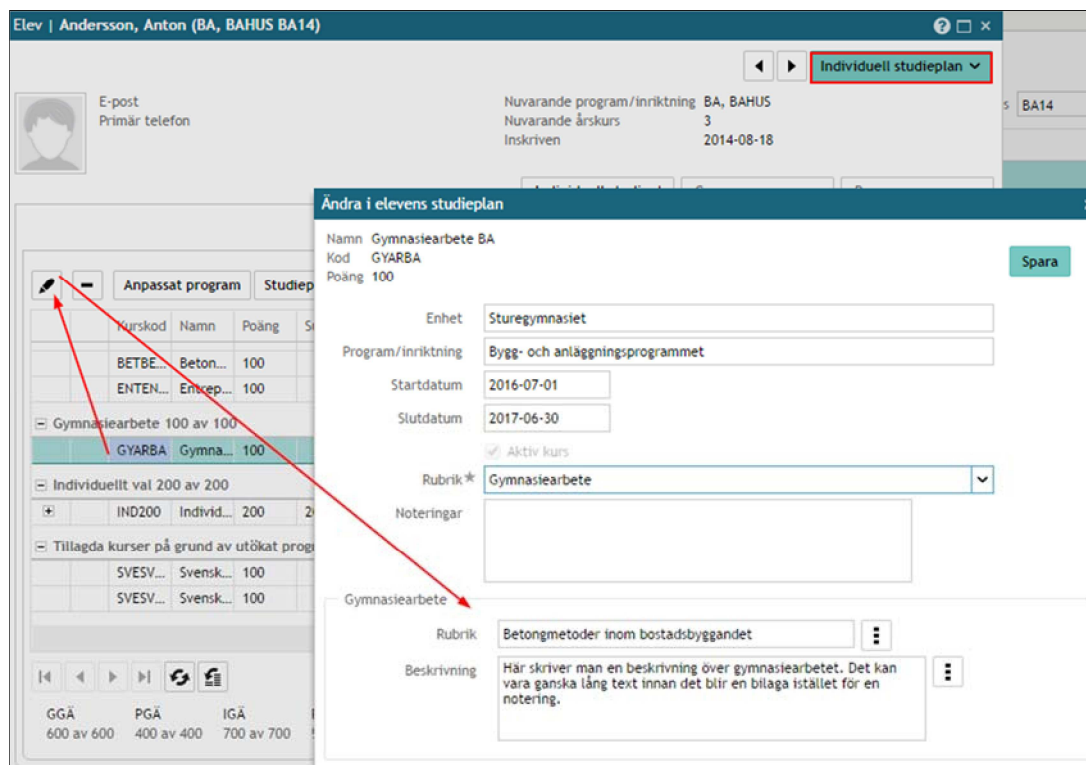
Elev | Andersson, Anton (BA, BAHUS BA14)

Individuell studieplan

E-post
Primär telefon

Nuvarande program/inriktning BA, BAHUS
Nuvarande årskurs 3
Inskriven 2014-08-18

BA14

Anpassat program Studiep

| | Kurskod | Namn | Poäng |
|---|---|---|---|
| | BETBE... | Beton... | 100 |
| | ENTEN... | Entrep... | 100 |

Gymnasiearbete 100 av 100

| | Kurskod | Namn | Poäng |
|---|---|---|---|
| | GYARBA | Gymna... | 100 |

Individuellt val 200 av 200

| | Kurskod | Namn | Poäng | |
|---|---|---|---|---|
| + | IND200 | Individ... | 200 | 2 |

Tillagda kurser på grund av utökat prog

| | Kurskod | Namn | Poäng |
|---|---|---|---|
| | SVESV... | Svensk... | 100 |
| | SVESV... | Svensk... | 100 |

GGÄ 600 av 600
PGÄ 400 av 400
IGÄ 700 av 700

Ändra i elevens studieplan

Namn Gymnasiearbete BA
Kod GYARBA
Poäng 100

Spara

Enhet Sturegymnasiet
Program/inriktning Bygg- och anläggningsprogrammet
Startdatum 2016-07-01
Slutdatum 2017-06-30
Aktiv kurs
Rubrik* Gymnasiearbete
Noteringar

Gymnasiearbete
Rubrik Betongmetoder inom bostadsbyggandet
Beskrivning Här skriver man en beskrivning över gymnasiearbetet. Det kan vara ganska lång text innan det blir en bilaga istället för en notering.